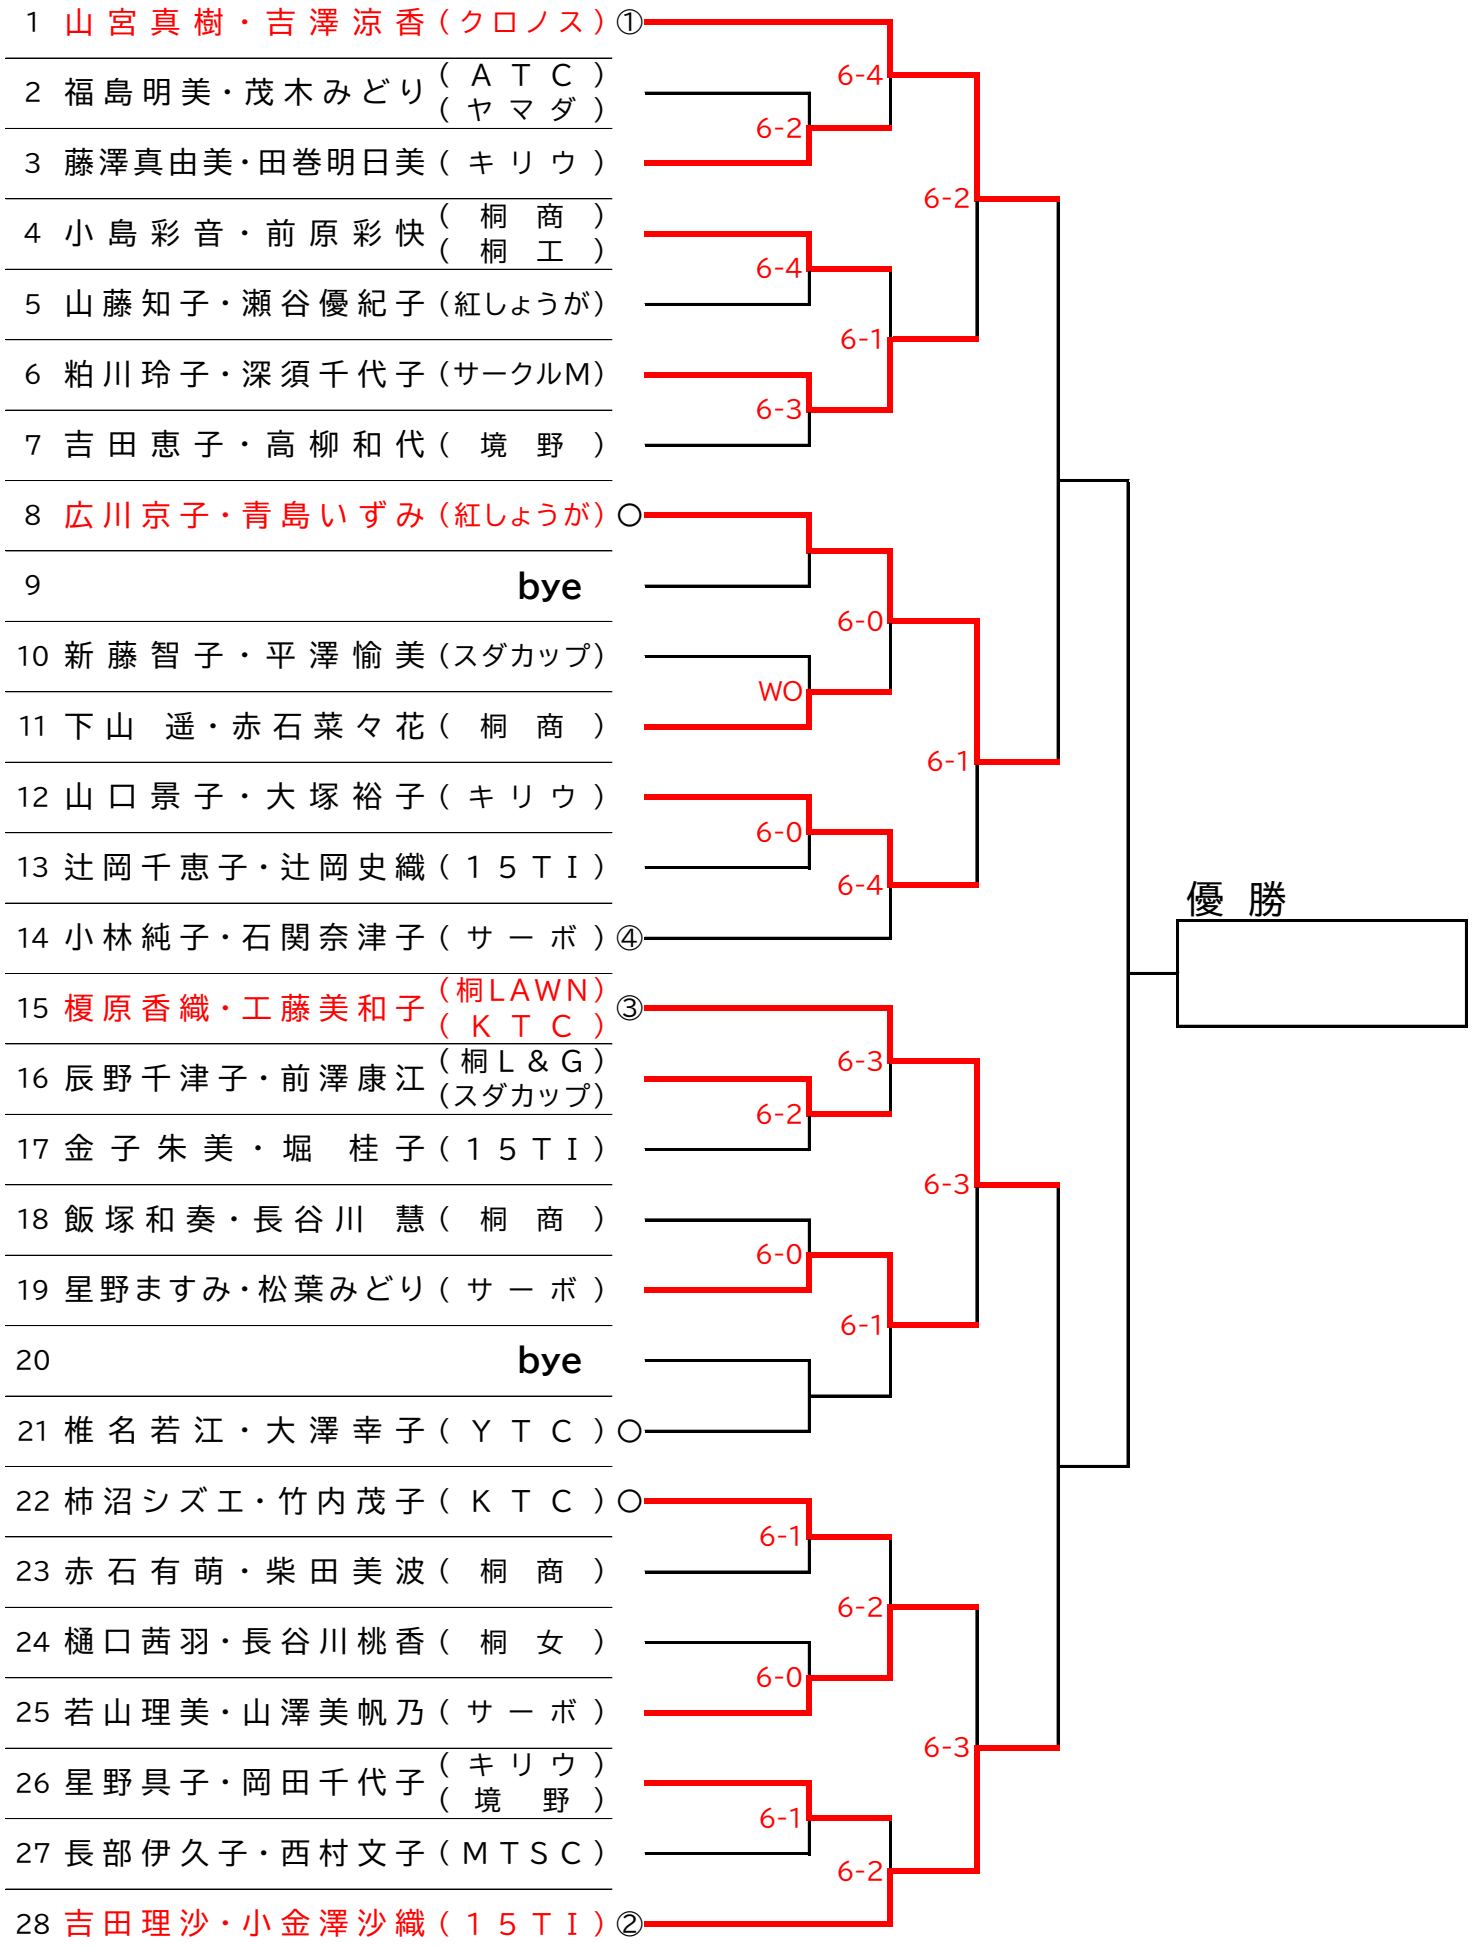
1 山宮真樹・吉澤涼香（クロノス）①
2 福島明美・茂木みどり（ＡＴＣ）（ヤマダ）
3 藤澤真由美・田巻明日美（キリウ）
4 小島彩音・前原彩快（桐商）（桐工）
5 山藤知子・瀬谷優紀子（紅しょうが）
6 粕川玲子・深須千代子（サークルM）
7 吉田恵子・高柳和代（境野）
8 広川京子・青島いずみ（紅しょうが）○
9 bye
10 新藤智子・平澤愉美（スダカップ）
11 下山 遥・赤石菜々花（桐商）
12 山口景子・大塚裕子（キリウ）
13 辻岡千恵子・辻岡史織（１５ＴＩ）
14 小林純子・石関奈津子（サーボ）④
15 榎原香織・工藤美和子（桐LAWN）（ＫＴＣ）③
16 辰野千津子・前澤康江（桐Ｌ＆Ｇ）（スダカップ）
17 金子朱美・堀 桂子（１５ＴＩ）
18 飯塚和奏・長谷川 慧（桐商）
19 星野ますみ・松葉みどり（サーボ）
20 bye
21 椎名若江・大澤幸子（ＹＴＣ）○
22 柿沼シズエ・竹内茂子（ＫＴＣ）○
23 赤石有萌・柴田美波（桐商）
24 樋口茜羽・長谷川桃香（桐女）
25 若山理美・山澤美帆乃（サーボ）
26 星野具子・岡田千代子（キリウ）（境野）
27 長部伊久子・西村文子（ＭＴＳＣ）
28 吉田理沙・小金澤沙織（１５ＴＩ）②

6-4
6-2
6-2
6-4
6-1
6-3
6-0
WO
6-1
6-0
6-4
6-3
6-2
6-3
6-0
6-1
6-1
6-2
6-0
6-3
6-1
6-2

優勝